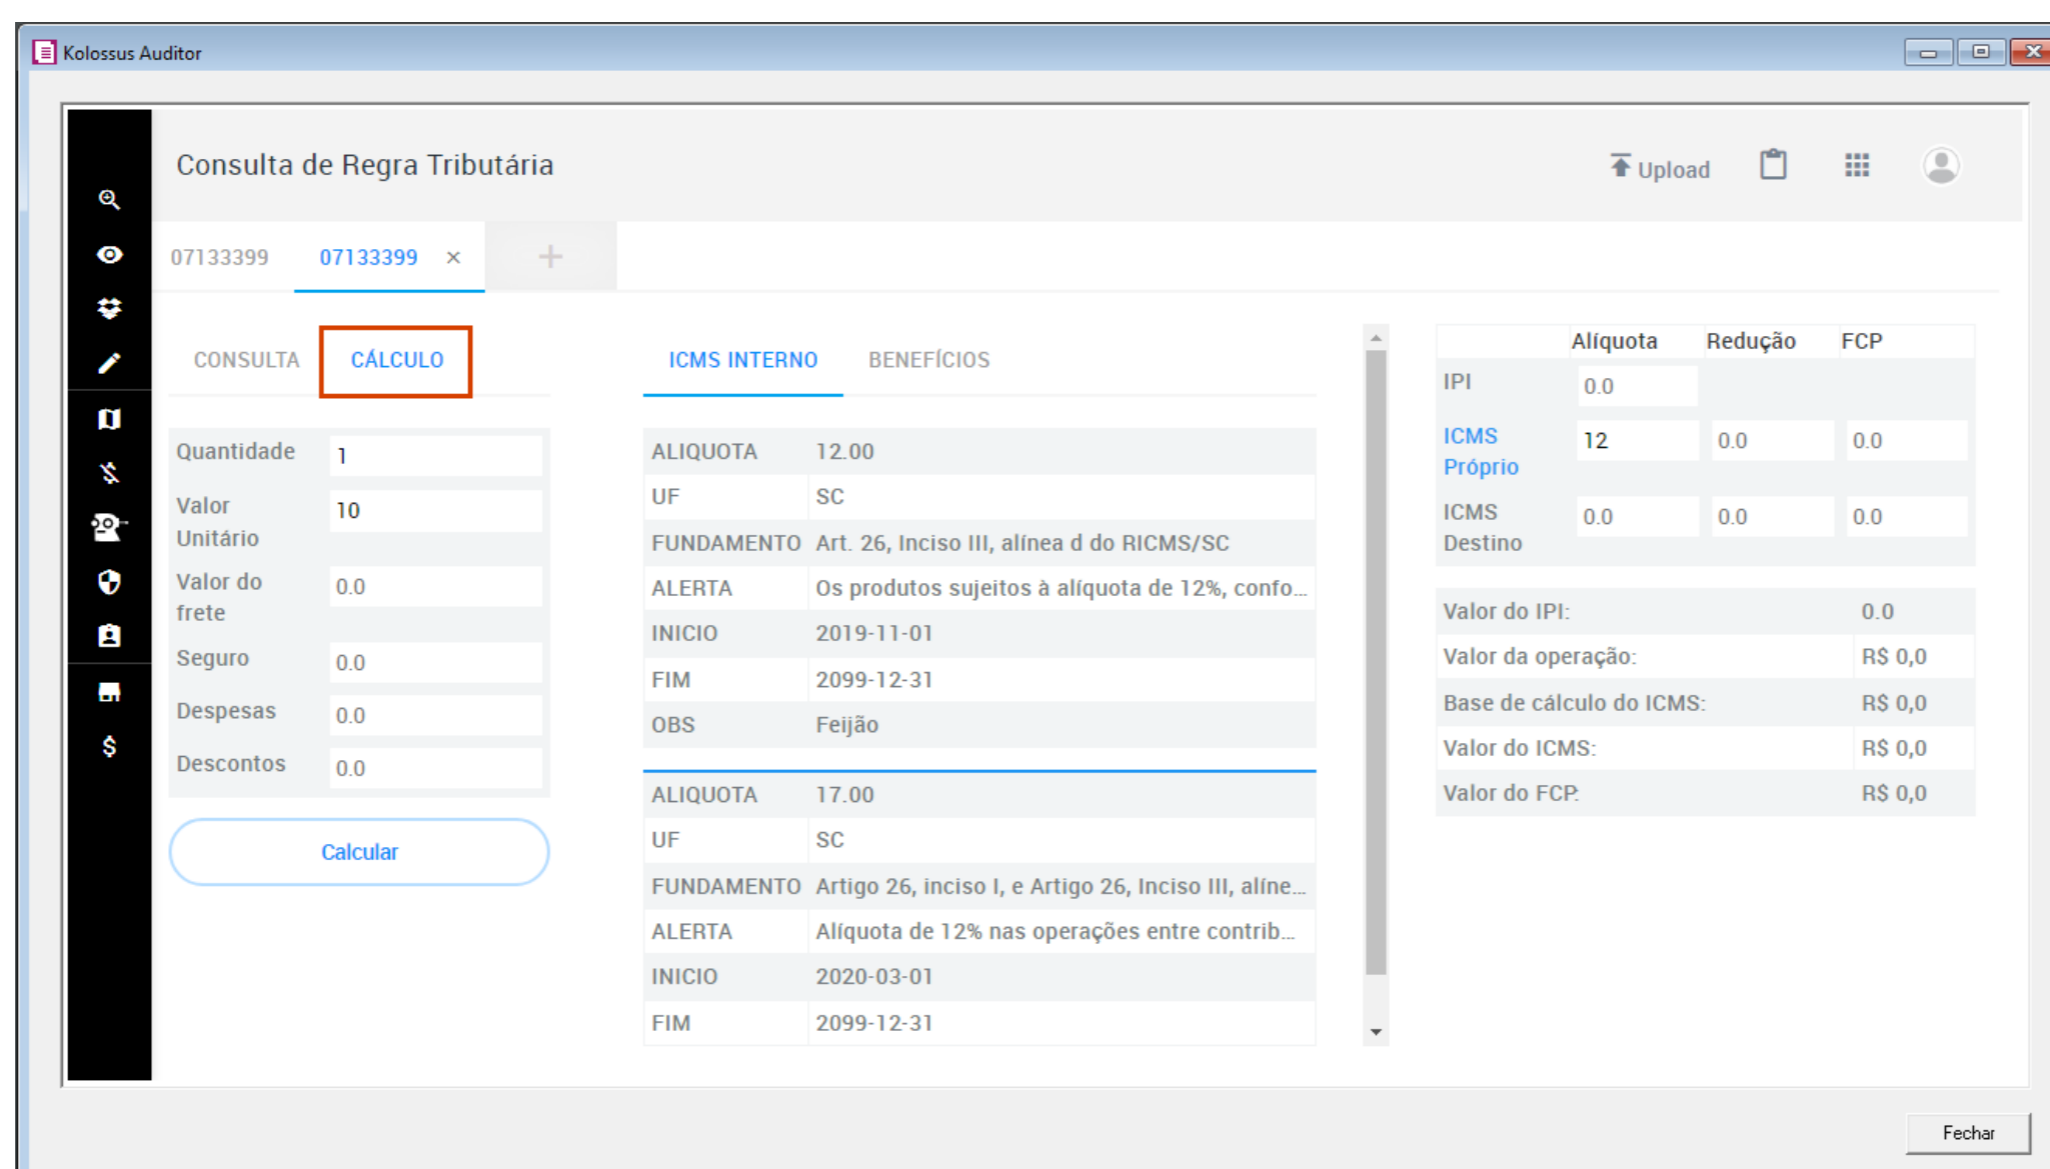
Kolossus Auditor

Consulta de Regra Tributária

Upload

07133399 07133399 × +

CONSULTA CÁLCULO

| Quantidade | 1 |
|---|---|
| Valor Unitário | 10 |
| Valor do frete | 0.0 |
| Seguro | 0.0 |
| Despesas | 0.0 |
| Descontos | 0.0 |

Calcular

ICMS INTERNO BENEFÍCIOS

| ALIQUOTA | 12.00 |
|---|---|
| UF | SC |
| FUNDAMENTO | Art. 26, Inciso III, alínea d do RICMS/SC |
| ALERTA | Os produtos sujeitos à alíquota de 12%, confo... |
| INICIO | 2019-11-01 |
| FIM | 2099-12-31 |
| OBS | Feijão |

| ALIQUOTA | 17.00 |
|---|---|
| UF | SC |
| FUNDAMENTO | Artigo 26, inciso I, e Artigo 26, Inciso III, alíne... |
| ALERTA | Alíquota de 12% nas operações entre contrib... |
| INICIO | 2020-03-01 |
| FIM | 2099-12-31 |

| | Alíquota | Redução | FCP |
|---|---|---|---|
| IPI | 0.0 | | |
| ICMS Próprio | 12 | 0.0 | 0.0 |
| ICMS Destino | 0.0 | 0.0 | 0.0 |

| Valor do IPI: | 0.0 |
|---|---|
| Valor da operação: | R$ 0,0 |
| Base de cálculo do ICMS: | R$ 0,0 |
| Valor do ICMS: | R$ 0,0 |
| Valor do FCP: | R$ 0,0 |

Fechar